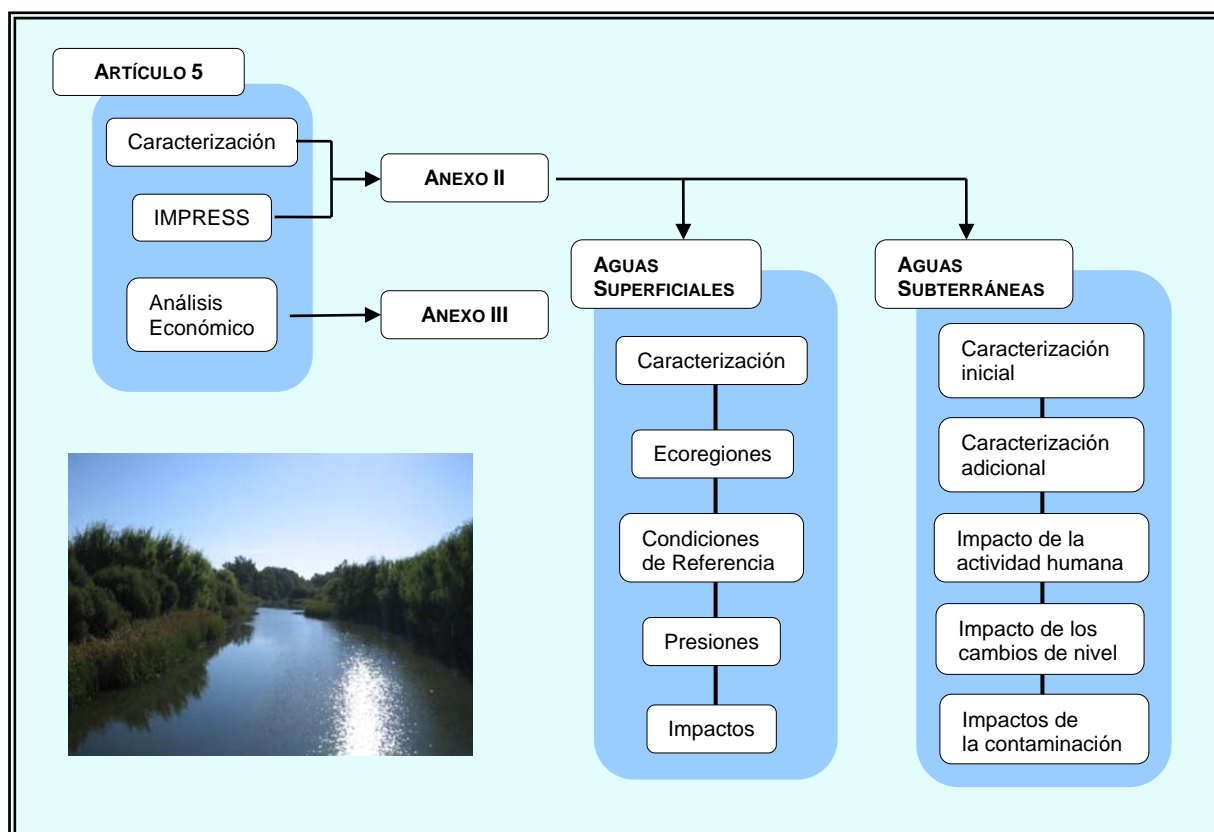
ARTÍCULO 5

Caracterización

IMPRESS

Análisis Económico

ANEXO II

ANEXO III

AGUAS SUPERFICIALES

Caracterización

Ecoregiones

Condiciones de Referencia

Presiones

Impactos

AGUAS SUBTERRÁNEAS

Caracterización inicial

Caracterización adicional

Impacto de la actividad humana

Impacto de los cambios de nivel

Impactos de la contaminación